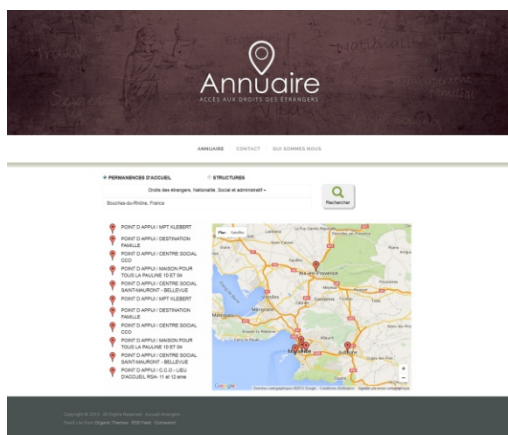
Annuaire
ACCÈS AUX DROITS DES ÉTRANGERS

ANNUAIRE CONTACT QUI SOMMES NOUS

PERMANENCES D'ACCUEIL
STRUCTURES

Droits des étrangers, Nationalité, Social et administratif
Bouches-du-Rhône, France

Rechercher

POINT D'APPUI / MPT KLEBERT
POINT D'APPUI / DESTINATION FAMILLE
POINT D'APPUI / CENTRE SOCIAL CCO
POINT D'APPUI / MAISON POUR TOUS LA PAULINE 15 ET 5X
POINT D'APPUI / CENTRE SOCIAL SAINT-MAURONT - BELLEVUE
POINT D'APPUI / MPT KLEBERT
POINT D'APPUI / DESTINATION FAMILLE
POINT D'APPUI / CENTRE SOCIAL CCO
POINT D'APPUI / MAISON POUR TOUS LA PAULINE 15 ET 5X
POINT D'APPUI / CENTRE SOCIAL SAINT-MAURONT - BELLEVUE
POINT D'APPUI / C.O.D - LIEU D'ACCUEIL RSA - 11 et 12 eme

Plan Satellite
Aix-en-Provence
Marseille
Aubagne
Google

Copyright © 2013 · All Rights Reserved · Accueil Annuaire
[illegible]